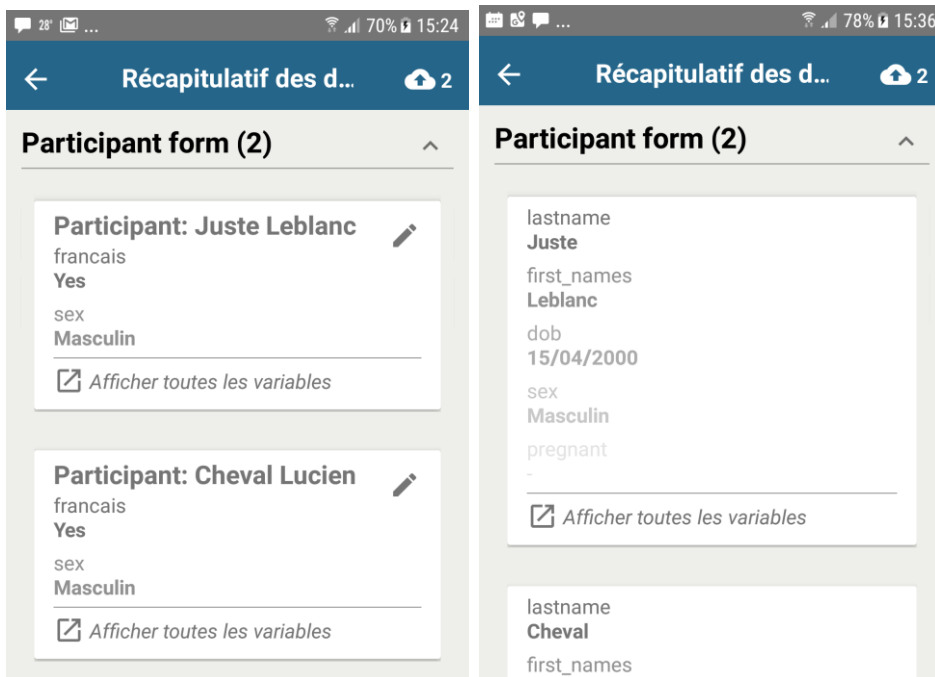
28° ...
70% 15:24

Récapitulatif des d...
2

Participant form (2)

Participant: Juste Leblanc
francais
Yes
sex
Masculin
Afficher toutes les variables

Participant: Cheval Lucien
francais
Yes
sex
Masculin
Afficher toutes les variables

...
78% 15:36

Récapitulatif des d...
2

Participant form (2)

lastname
Juste
first_names
Leblanc
dob
15/04/2000
sex
Masculin
pregnant
-
Afficher toutes les variables

lastname
Cheval
first_names